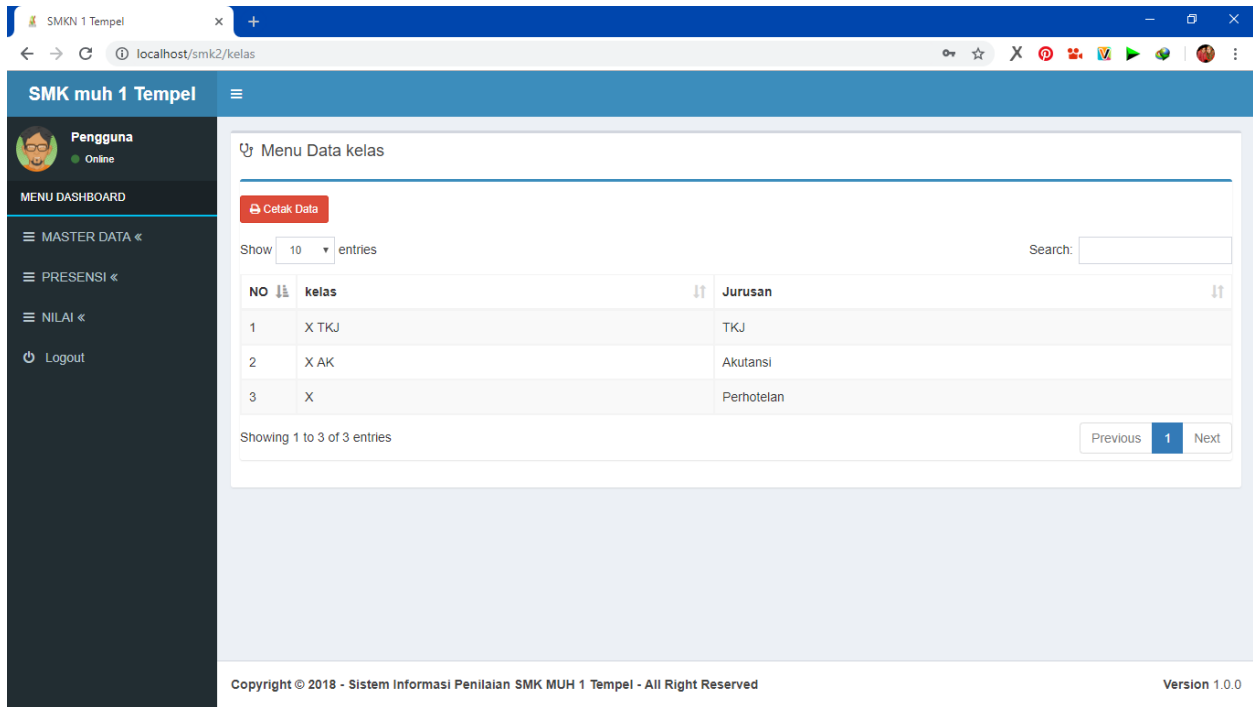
SMKN 1 Tempel ×

localhost/smk2/kelas

SMK muh 1 Tempel

Pengguna
Online

MENU DASHBOARD

MASTER DATA «

PRESENSI «

NILAI «

Logout

Menu Data kelas

Cetak Data

Show 10 entries

Search:

| NO | kelas | Jurusan |
|---|---|---|
| 1 | X TKJ | TKJ |
| 2 | X AK | Akutansi |
| 3 | X | Perhotelan |

Showing 1 to 3 of 3 entries

Previous 1 Next

Copyright © 2018 - Sistem Informasi Penilaian SMK MUH 1 Tempel - All Right Reserved

Version 1.0.0